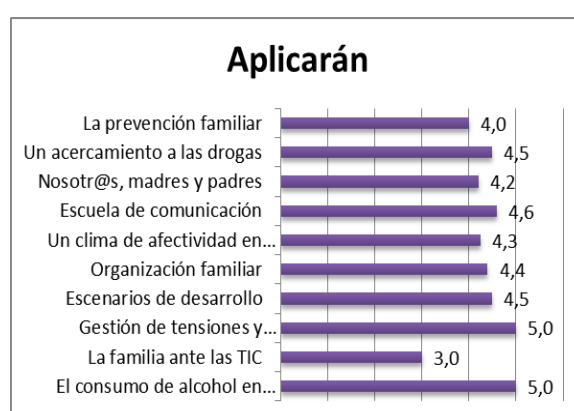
Aplicarán

La prevención familiar 4,0
Un acercamiento a las drogas 4,5
Nosotr@s, madres y padres 4,2
Escuela de comunicación 4,6
Un clima de afectividad en… 4,3
Organización familiar 4,4
Escenarios de desarrollo 4,5
Gestión de tensiones y… 5,0
La familia ante las TIC 3,0
El consumo de alcohol en… 5,0